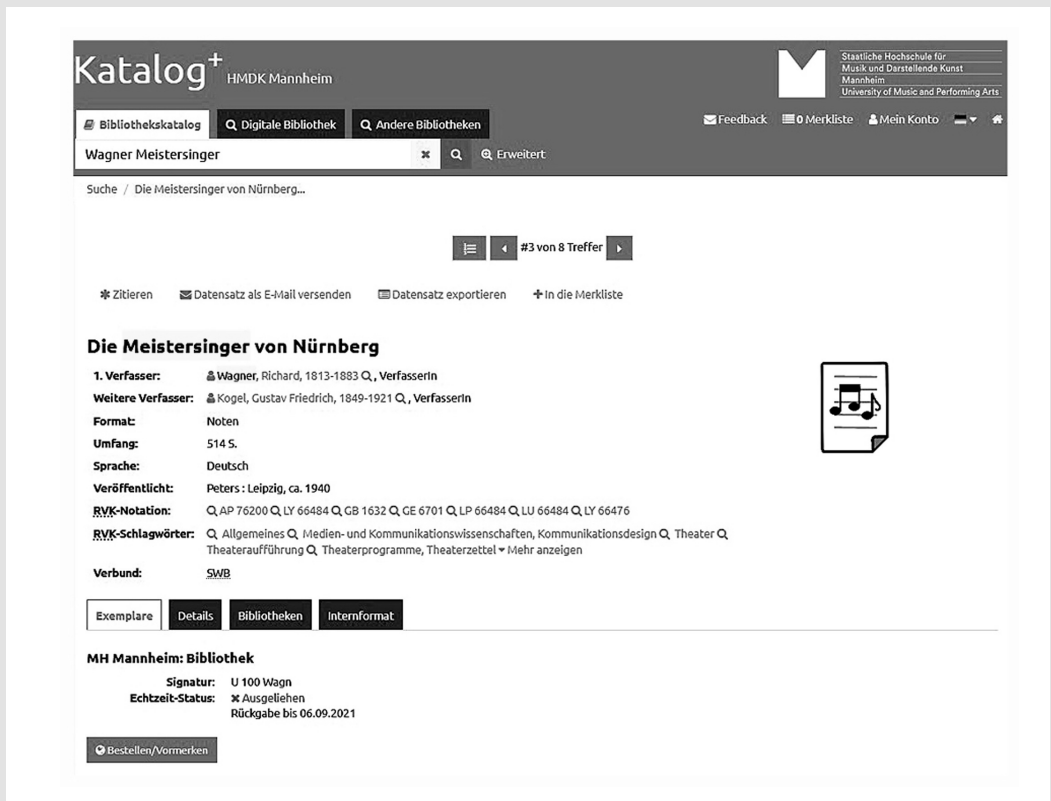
Katalog$^+$ HMDK Mannheim

Staatliche Hochschule für Musik und Darstellende Kunst Mannheim University of Music and Performing Arts

Bibliothekskatalog | Digitale Bibliothek | Andere Bibliotheken

Feedback | 0 Merkliste | Mein Konto

Wagner Meistersinger

Erweitert

Suche / Die Meistersinger von Nürnberg...

#3 von 8 Treffer

Zitieren | Datensatz als E-Mail versenden | Datensatz exportieren | In die Merkliste

Die Meistersinger von Nürnberg

| | |
|---|---|
| 1. Verfasser: | Wagner, Richard, 1813-1883, VerfasserIn |
| Weitere Verfasser: | Kogel, Gustav Friedrich, 1849-1921, VerfasserIn |
| Format: | Noten |
| Umfang: | 514 S. |
| Sprache: | Deutsch |
| Veröffentlicht: | Peters : Leipzig, ca. 1940 |
| RVK-Notation: | AP 76200 LY 66484 GB 1632 GE 6701 LP 66484 LU 66484 LY 66476 |
| RVK-Schlagwörter: | Allgemeines Medien- und Kommunikationswissenschaften, Kommunikationsdesign Theater Theateraufführung Theaterprogramme, Theaterzettel Mehr anzeigen |
| Verbund: | SWB |

Exemplare | Details | Bibliotheken | Internformat

MH Mannheim: Bibliothek

Signatur: U 100 Wagn
Echtzeit-Status: Ausgeliehen
Rückgabe bis 06.09.2021

Bestellen/Vormerken